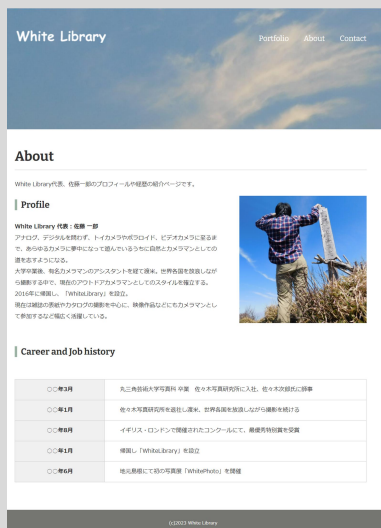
White Library

Portfolio About Contact

About

White Library代表、佐藤一郎のプロフィールや経歴の紹介ページです。

Profile

White Library 代表：佐藤 一郎

アナログ、デジタルを問わず、トイカメラやポラロイド、ビデオカメラに至るまで、あらゆるカメラに夢中になって遊んでいるうちに自然とカメラマンとしての道を志すようになる。
大学卒業後、有名カメラマンのアシスタントを経て渡米。世界各国を旅行しながら撮影する中で、現在のアウトドアカメラマンとしてのスタイルを確立する。
2016年に帰国し、「WhiteLibrary」を設立。
現在は雑誌の表紙やカタログの撮影を中心に、映像作品などにもカメラマンとして参加するなど幅広く活躍している。

Career and Job history

| | |
|---|---|
| ○○年3月 | 丸三角芸術大学写真科 卒業　佐々木写真研究所に入社。佐々木次郎氏に師事 |
| ○○年1月 | 佐々木写真研究所を退社し渡米。世界各国を放浪しながら撮影を続ける |
| ○○年8月 | イギリス・ロンドンで開催されたコンクールにて、最優秀特別賞を受賞 |
| ○○年1月 | 帰国し「WhiteLibrary」を設立 |
| ○○年6月 | 地元県庁にて初の写真展「WhitePhoto」を開催 |

(c)2023 White Library